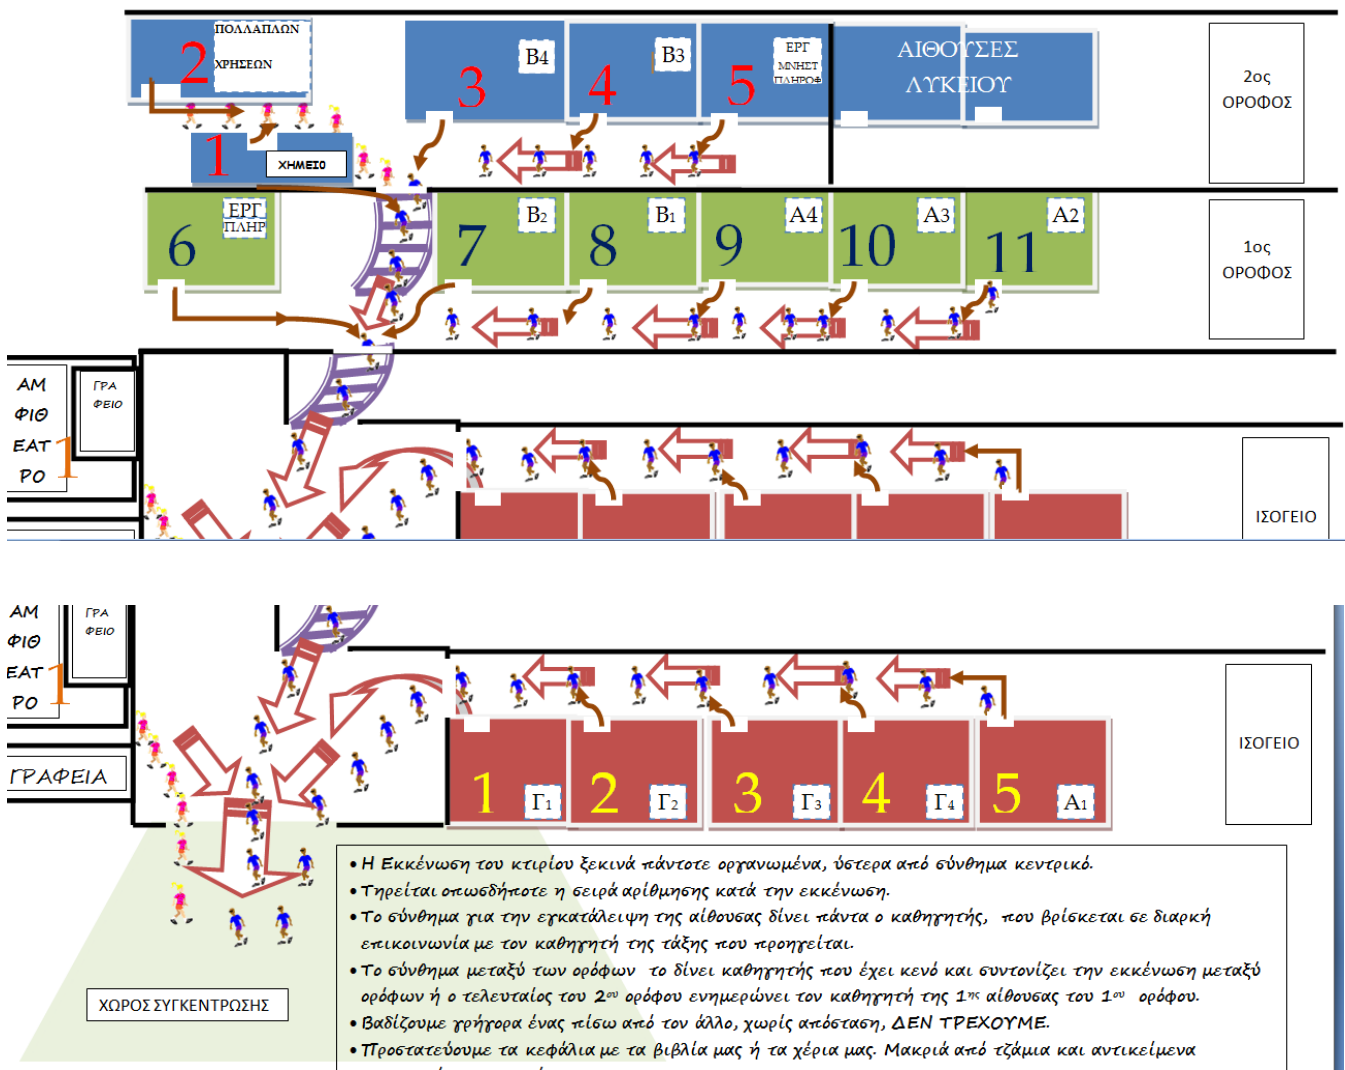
ΠΟΛΛΑΠΛΩΝ ΧΡΗΣΕΩΝ
2
1
ΧΗΜΕΙΟ
3
B4
4
B3
5
ΕΡΓ ΜΝΗΣΤ ΠΛΗΡΟΦ
ΑΙΘΟΥΣΕΣ ΛΥΚΕΙΟΥ
2ος ΟΡΟΦΟΣ

6
ΕΡΓ ΠΛΗΡ
7
B2
8
B1
9
A4
10
A3
11
A2
1ος ΟΡΟΦΟΣ

ΑΜ ΦΙΘ ΕΑΤ ΡΟ
1
ΓΡΑ ΦΕΙΟ
ΙΣΟΓΕΙΟ

ΑΜ ΦΙΘ ΕΑΤ ΡΟ
1
ΓΡΑ ΦΕΙΟ
ΓΡΑΦΕΙΑ
1
Γ1
2
Γ2
3
Γ3
4
Γ4
5
Α1
ΙΣΟΓΕΙΟ

ΧΩΡΟΣ ΣΥΓΚΕΝΤΡΩΣΗΣ

• Η Εκκένωση του κτιρίου ξεκινά πάντοτε οργανωμένα, ύστερα από σύνθημα κεντρικό.
• Τηρείται οπωσδήποτε η σειρά αρίθμησης κατά την εκκένωση.
• Το σύνθημα για την εγκατάλειψη της αίθουσας δίνει πάντα ο καθηγητής, που βρίσκεται σε διαρκή επικοινωνία με τον καθηγητή της τάξης που προηγείται.
• Το σύνθημα μεταξύ των ορόφων το δίνει καθηγητής που έχει κενό και συντονίζει την εκκένωση μεταξύ ορόφων ή ο τελευταίος του $2^{ου}$ ορόφου ενημερώνει τον καθηγητή της $1^{ης}$ αίθουσας του $1^{ου}$ ορόφου.
• Βαδίζουμε γρήγορα ένας πίσω από τον άλλο, χωρίς απόσταση, ΔΕΝ ΤΡΕΧΟΥΜΕ.
• Προστατεύουμε τα κεφάλια με τα βιβλία μας ή τα χέρια μας. Μακριά από τζάμια και αντικείμενα